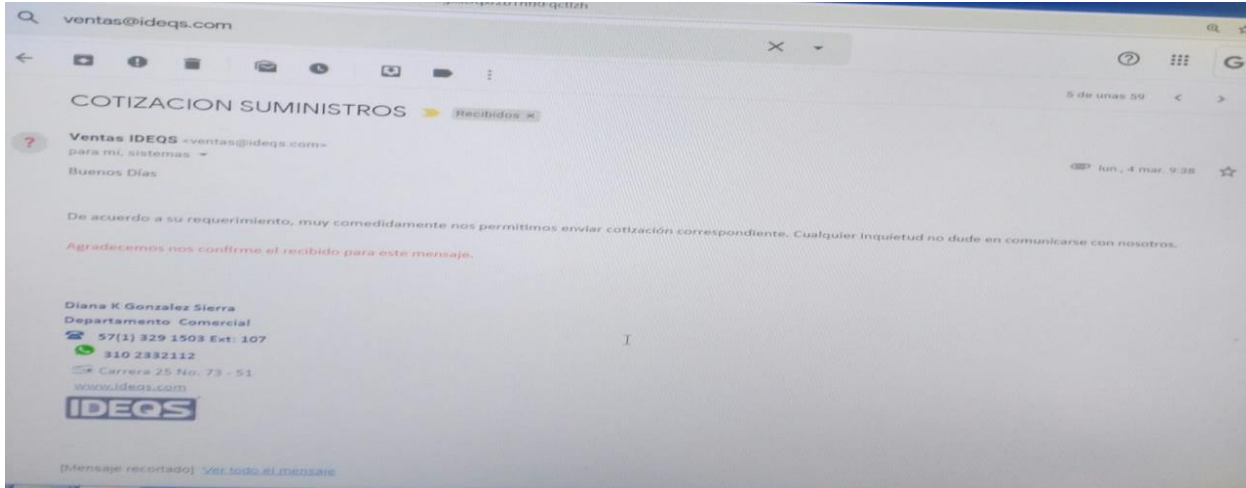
ventas@ideqs.com

COTIZACION SUMINISTROS Recibidos ×

5 de unas 59

Ventas IDEQS <ventas@ideqs.com>
para mí, sistemas

lun., 4 mar. 9:38

Buenos Días

De acuerdo a su requerimiento, muy comedidamente nos permitimos enviar cotización correspondiente. Cualquier inquietud no dude en comunicarse con nosotros.

Agradecemos nos confirme el recibido para este mensaje.

Diana K Gonzalez Sierra
Departamento Comercial
57(1) 329 1503 Ext: 107
310 2332112
Carrera 25 No. 73 - 51
www.ideqs.com
IDEQS

[Mensaje recortado] Ver todo el mensaje